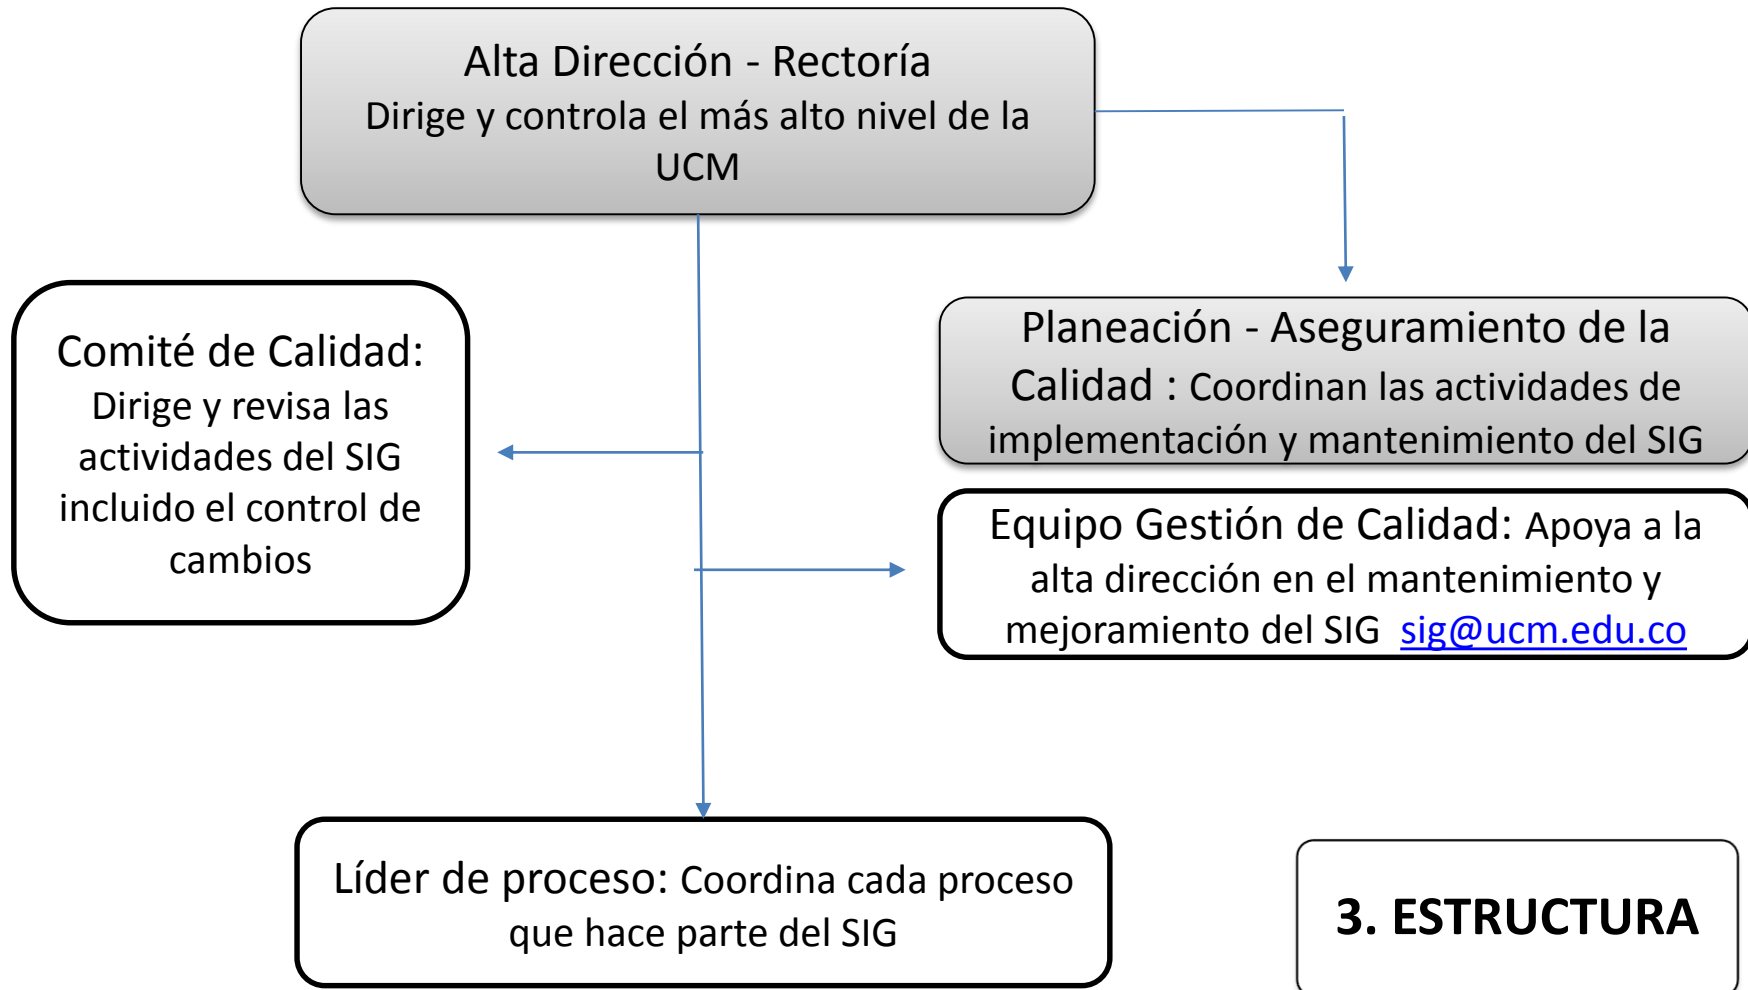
Alta Dirección - Rectoría
Dirige y controla el más alto nivel de la UCM

Comité de Calidad: Dirige y revisa las actividades del SIG incluido el control de cambios

Planeación - Aseguramiento de la Calidad : Coordinan las actividades de implementación y mantenimiento del SIG

Equipo Gestión de Calidad: Apoya a la alta dirección en el mantenimiento y mejoramiento del SIG sig@ucm.edu.co

Líder de proceso: Coordina cada proceso que hace parte del SIG

3. ESTRUCTURA